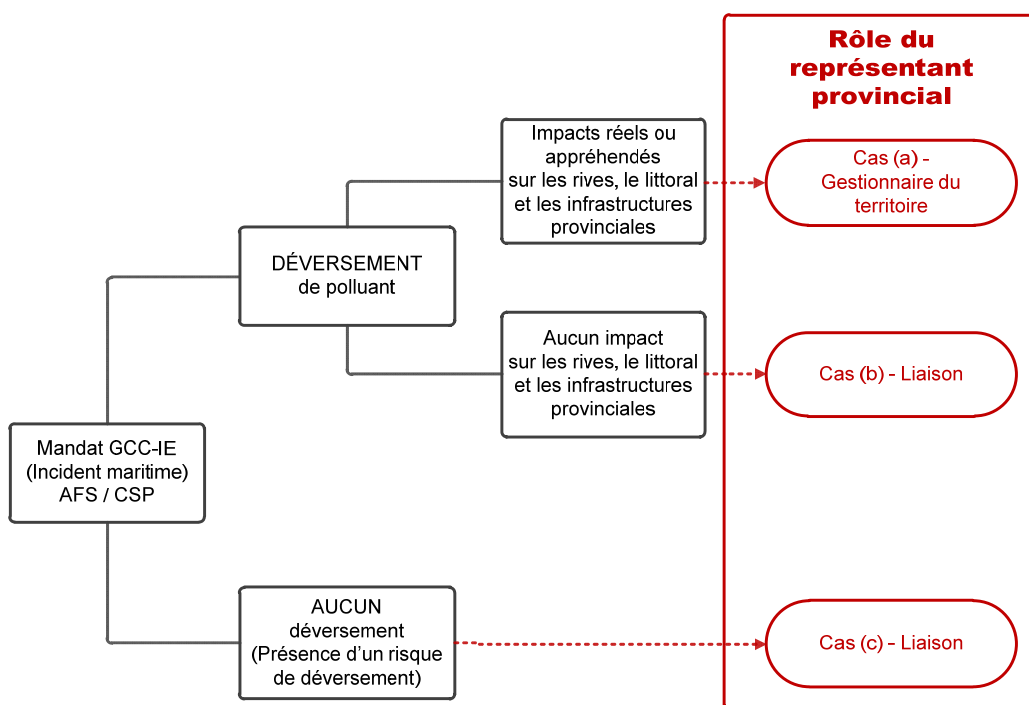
Rôle du représentant provincial

Mandat GCC-IE
(Incident maritime)
AFS / CSP

DÉVERSEMENT
de polluant

Impacts réels ou appréhendés
sur les rives, le littoral
et les infrastructures
provinciales

Cas (a) -
Gestionnaire du
territoire

Aucun impact
sur les rives, le littoral
et les infrastructures
provinciales

Cas (b) - Liaison

AUCUN
déversement
(Présence d'un risque
de déversement)

Cas (c) - Liaison